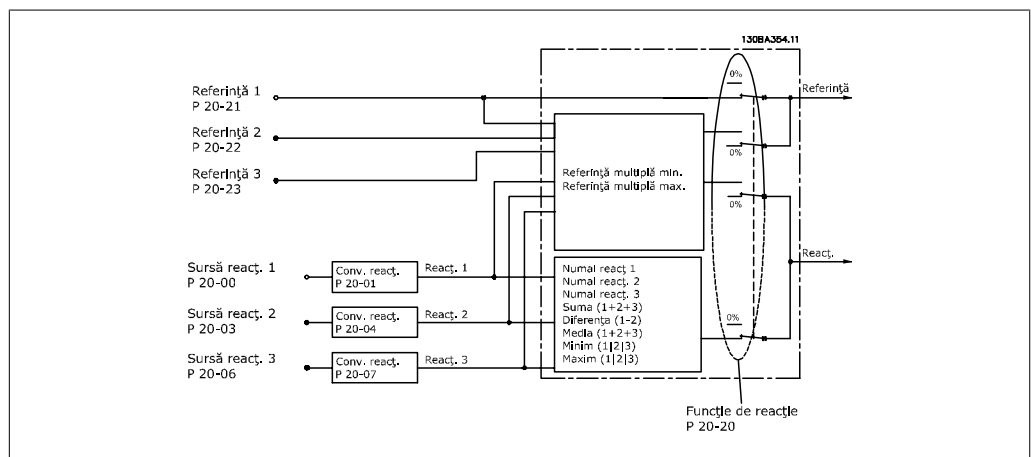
130BA354.11

Referință 1
P 20-21

Referință 2
P 20-22

Referință 3
P 20-23

0%

Referință

0%

Referință multiplă min.
Referință multiplă max.

0%

Reacț.

Sursă reacț. 1
P 20-00

Conv. reacț.
P 20-01

Reacț. 1

Numai reacț 1
Numai reacț. 2
Numai reacț. 3
Suma (1+2+3)
Diferența (1-2)
Media (1+2+3)
Minim (1|2|3)
Maxim (1|2|3)

Sursă reacț. 2
P 20-03

Conv. reacț.
P 20-04

Reacț. 2

0%

Sursă reacț. 3
P 20-06

Conv. reacț.
P 20-07

Reacț. 3

Funcție de reacție
P 20-20